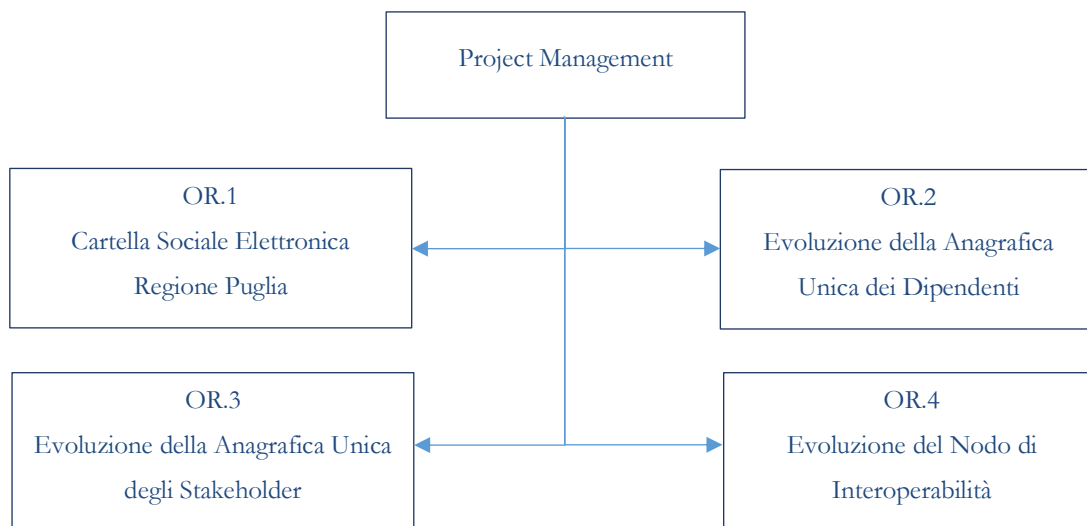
Project Management

OR.1
Cartella Sociale Elettronica
Regione Puglia

OR.2
Evoluzione della Anagrafica
Unica dei Dipendenti

OR.3
Evoluzione della Anagrafica Unica
degli Stakeholder

OR.4
Evoluzione del Nodo di
Interoperabilità